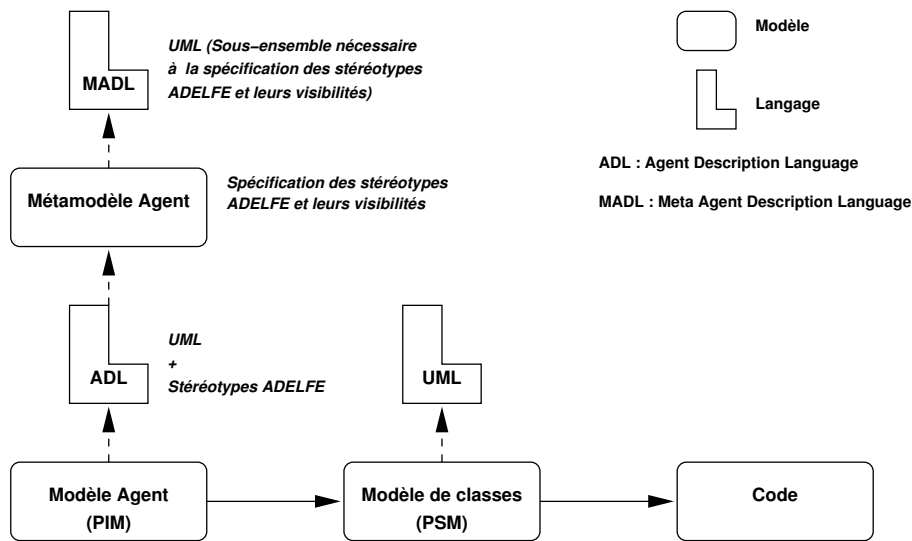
MADL

UML (Sous–ensemble nécessaire à la spécification des stéréotypes ADELFE et leurs visibilités)

Modèle

Langage

ADL : Agent Description Language

MADL : Meta Agent Description Language

Métamodèle Agent

Spécification des stéréotypes ADELFE et leurs visibilités

ADL

UML
+
Stéréotypes ADELFE

UML

Modèle Agent
(PIM)

Modèle de classes
(PSM)

Code